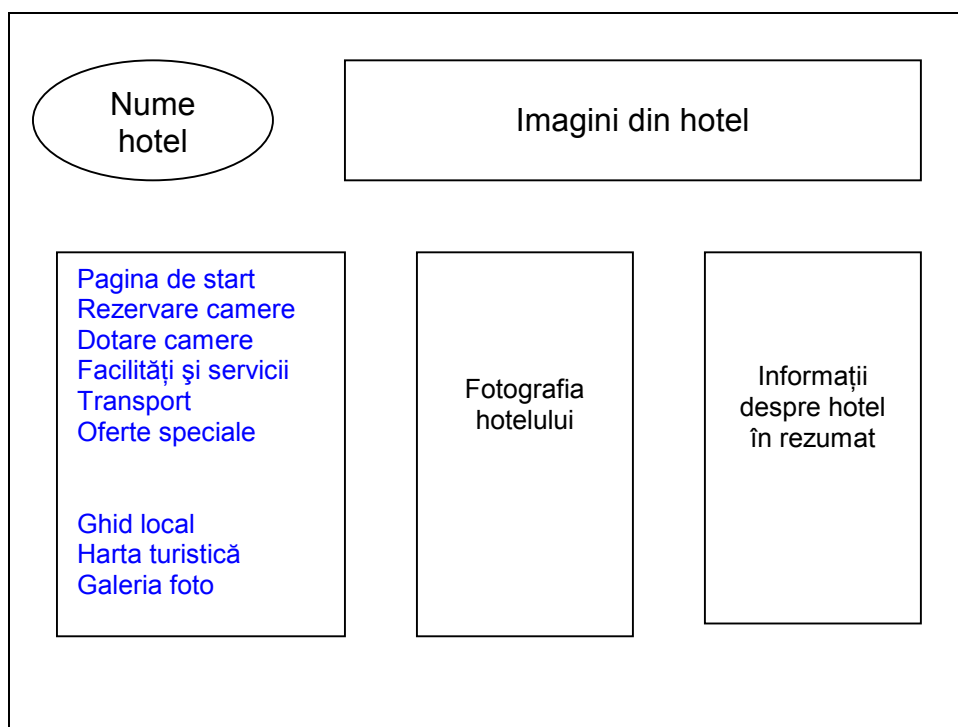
Nume hotel

Imagini din hotel

Pagina de start
Rezervare camere
Dotare camere
Facilități şi servicii
Transport
Oferte speciale

Ghid local
Harta turistică
Galeria foto

Fotografia hotelului

Informații despre hotel în rezumat